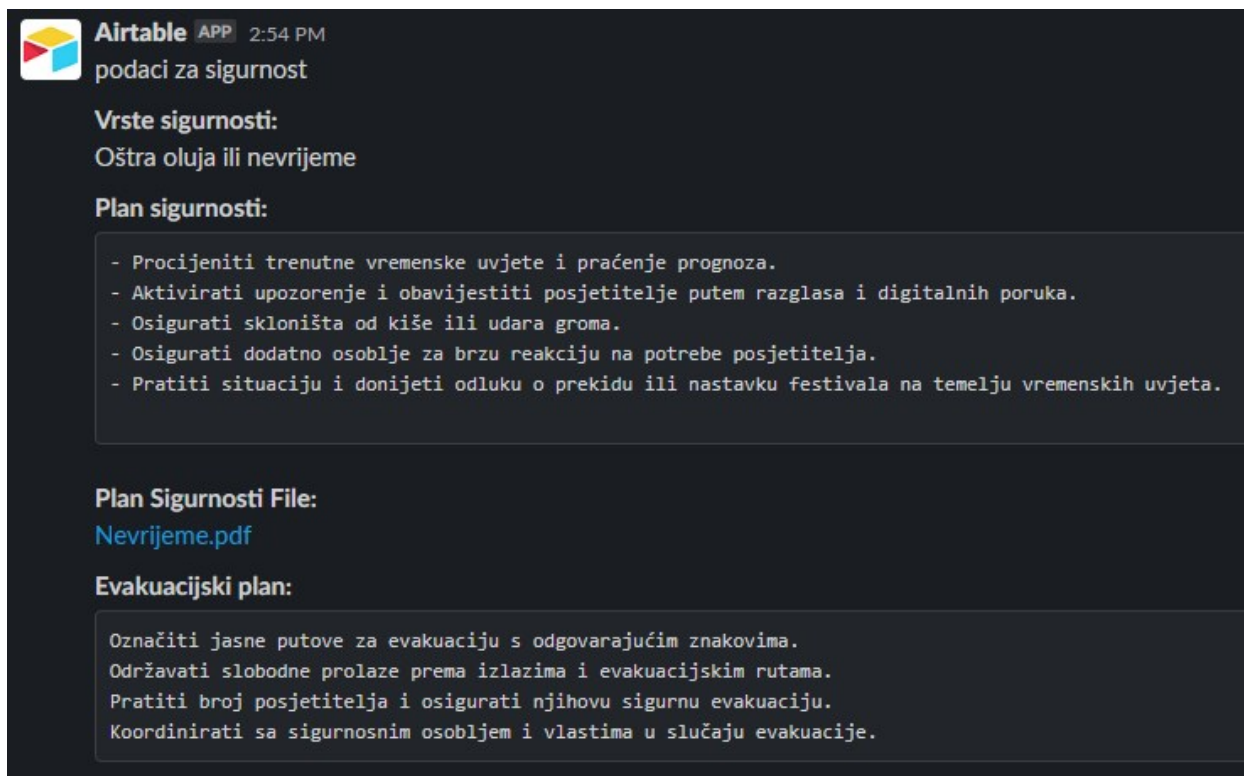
Airtable APP 2:54 PM
podaci za sigurnost

Vrste sigurnosti:
Oštra oluja ili nevrijeme

Plan sigurnosti:

- Procijeniti trenutne vremenske uvjete i praćenje prognoza.
- Aktivirati upozorenje i obavijestiti posjetitelje putem razglasa i digitalnih poruka.
- Osigurati skloništa od kiše ili udara groma.
- Osigurati dodatno osoblje za brzu reakciju na potrebe posjetitelja.
- Pratiti situaciju i donijeti odluku o prekidu ili nastavku festivala na temelju vremenskih uvjeta.

Plan Sigurnosti File:
Nevrijeme.pdf

Evakuacijski plan:

Označiti jasne putove za evakuaciju s odgovarajućim znakovima.
Održavati slobodne prolaze prema izlazima i evakuacijskim rutama.
Pratiti broj posjetitelja i osigurati njihovu sigurnu evakuaciju.
Koordinirati sa sigurnosnim osobljem i vlastima u slučaju evakuacije.